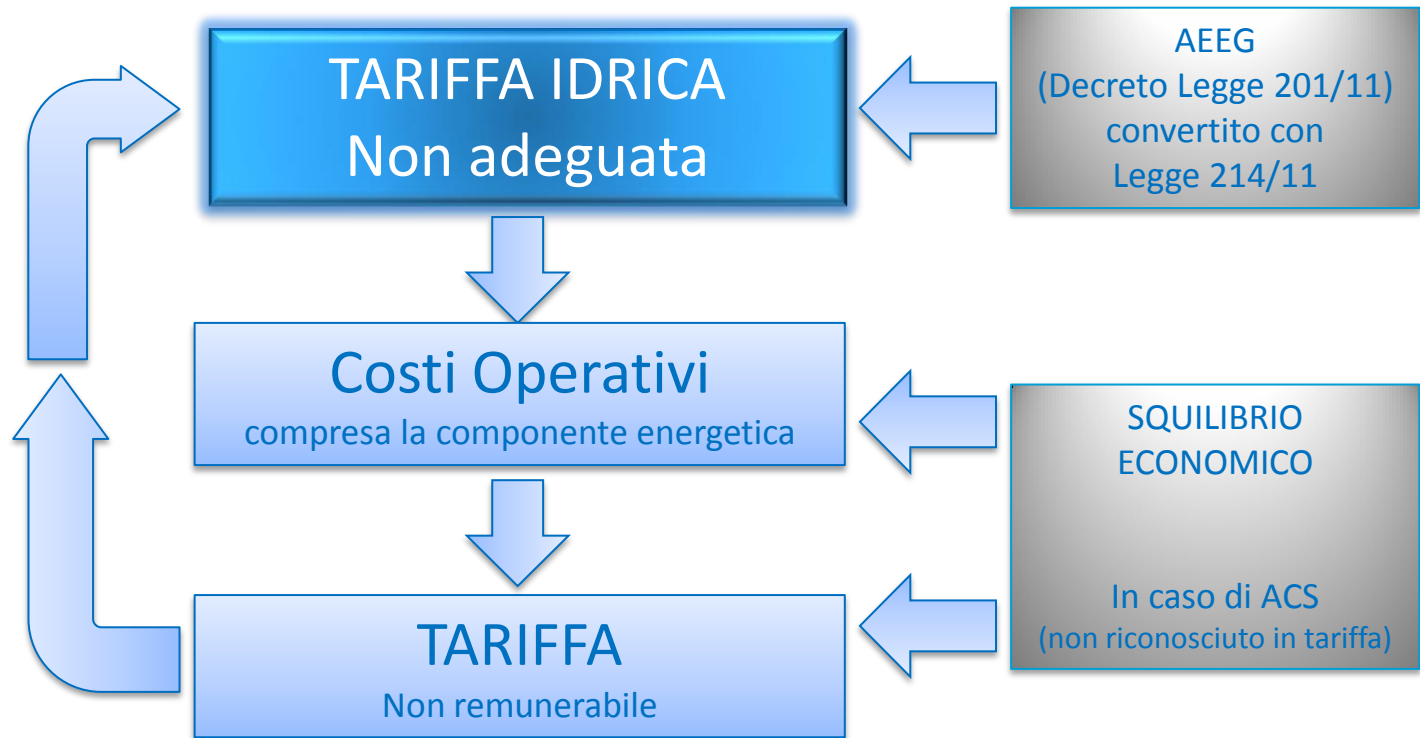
TARIFFA IDRICA
Non adeguata

AEEG
(Decreto Legge 201/11)
convertito con
Legge 214/11

Costi Operativi
compresa la componente energetica

SQUILIBRIO
ECONOMICO

In caso di ACS
(non riconosciuto in tariffa)

TARIFFA
Non remunerabile